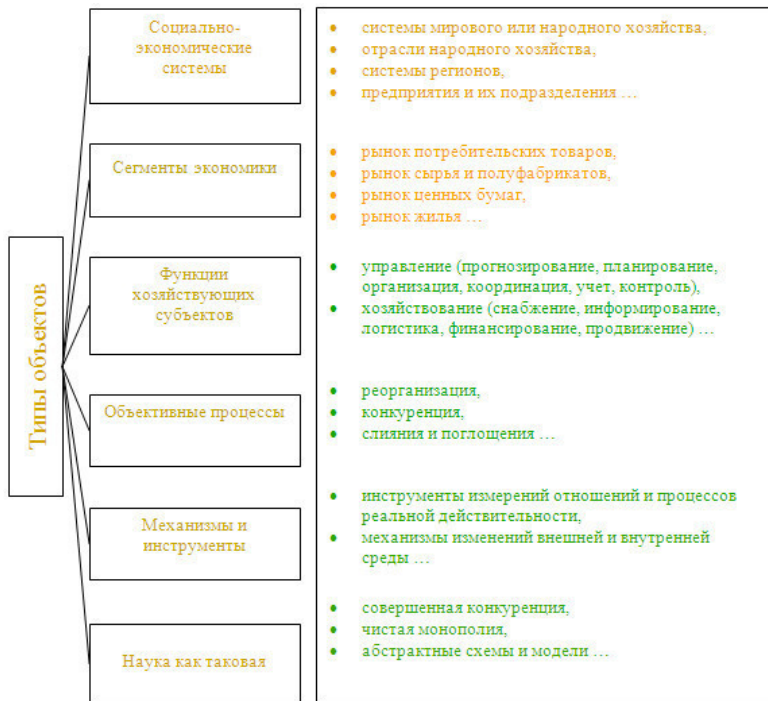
Типы объектов

Социально-экономические системы

- системы мирового или народного хозяйства,
- отрасли народного хозяйства,
- системы регионов,
- предприятия и их подразделения …

Сегменты экономики

- рынок потребительских товаров,
- рынок сырья и полуфабрикатов,
- рынок ценных бумаг,
- рынок жилья …

Функции хозяйствующих субъектов

- управление (прогнозирование, планирование, организация, координация, учет, контроль),
- хозяйствование (снабжение, информирование, логистика, финансирование, продвижение) …

Объективные процессы

- реорганизация,
- конкуренция,
- слияния и поглощения …

Механизмы и инструменты

- инструменты измерений отношений и процессов реальной действительности,
- механизмы изменений внешней и внутренней среды …

Наука как таковая

- совершенная конкуренция,
- чистая монополия,
- абстрактные схемы и модели …